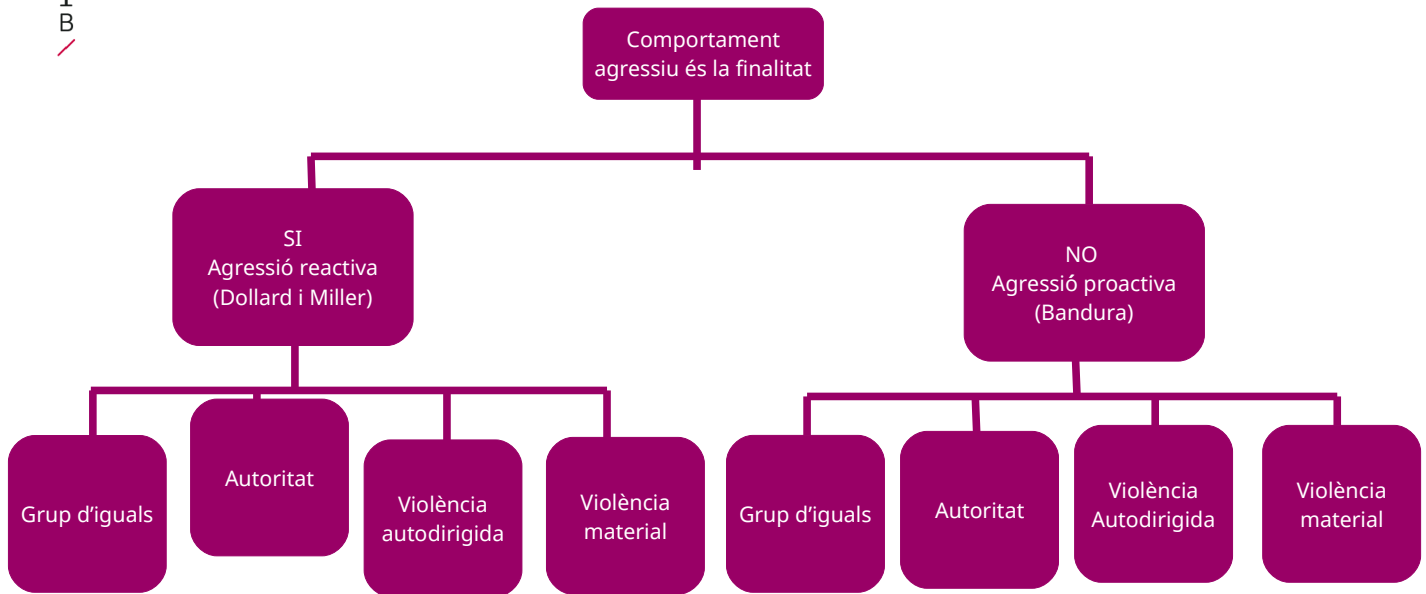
1
B

Comportament agressiu és la finalitat

SI
Agressió reactiva
(Dollard i Miller)

NO
Agressió proactiva
(Bandura)

Grup d’iguals

Autoritat

Violència autodirigida

Violència material

Grup d’iguals

Autoritat

Violència Autodirigida

Violència material